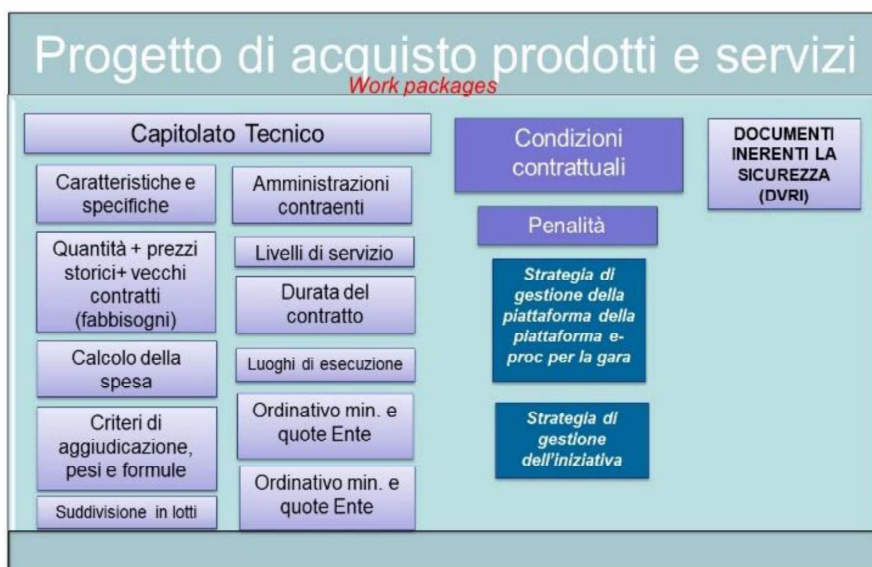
Progetto di acquisto prodotti e servizi
Work packages

Capitolato Tecnico

Caratteristiche e specifiche

Quantità + prezzi storici+ vecchi contratti (fabbisogni)

Calcolo della spesa

Criteri di aggiudicazione, pesi e formule

Suddivisione in lotti

Amministrazioni contraenti

Livelli di servizio

Durata del contratto

Luoghi di esecuzione

Ordinativo min. e quote Ente

Ordinativo min. e quote Ente

Condizioni contrattuali

Penalità

Strategia di gestione della piattaforma della piattaforma e-proc per la gara

Strategia di gestione dell'iniziativa

DOCUMENTI INERENTI LA SICUREZZA (DVRI)